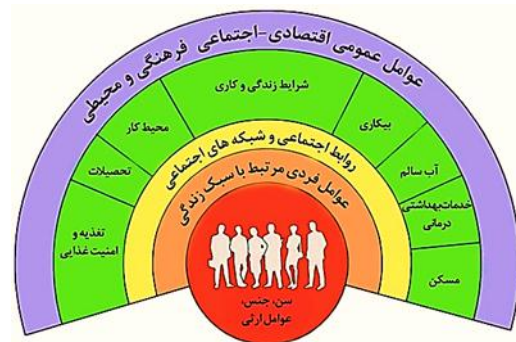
عوامل عمومی اقتصادی-اجتماعی فرهنگی و محیطی

شرایط زندگی و کاری

محیط کار

بیکاری

تحصیلات

آب سالم

تغذیه و امنیت غذایی

خدمات بهداشتی درمانی

مسکن

روابط اجتماعی و شبکه های اجتماعی

عوامل فردی مرتبط با سبک زندگی

سن، جنس، عوامل ارثی